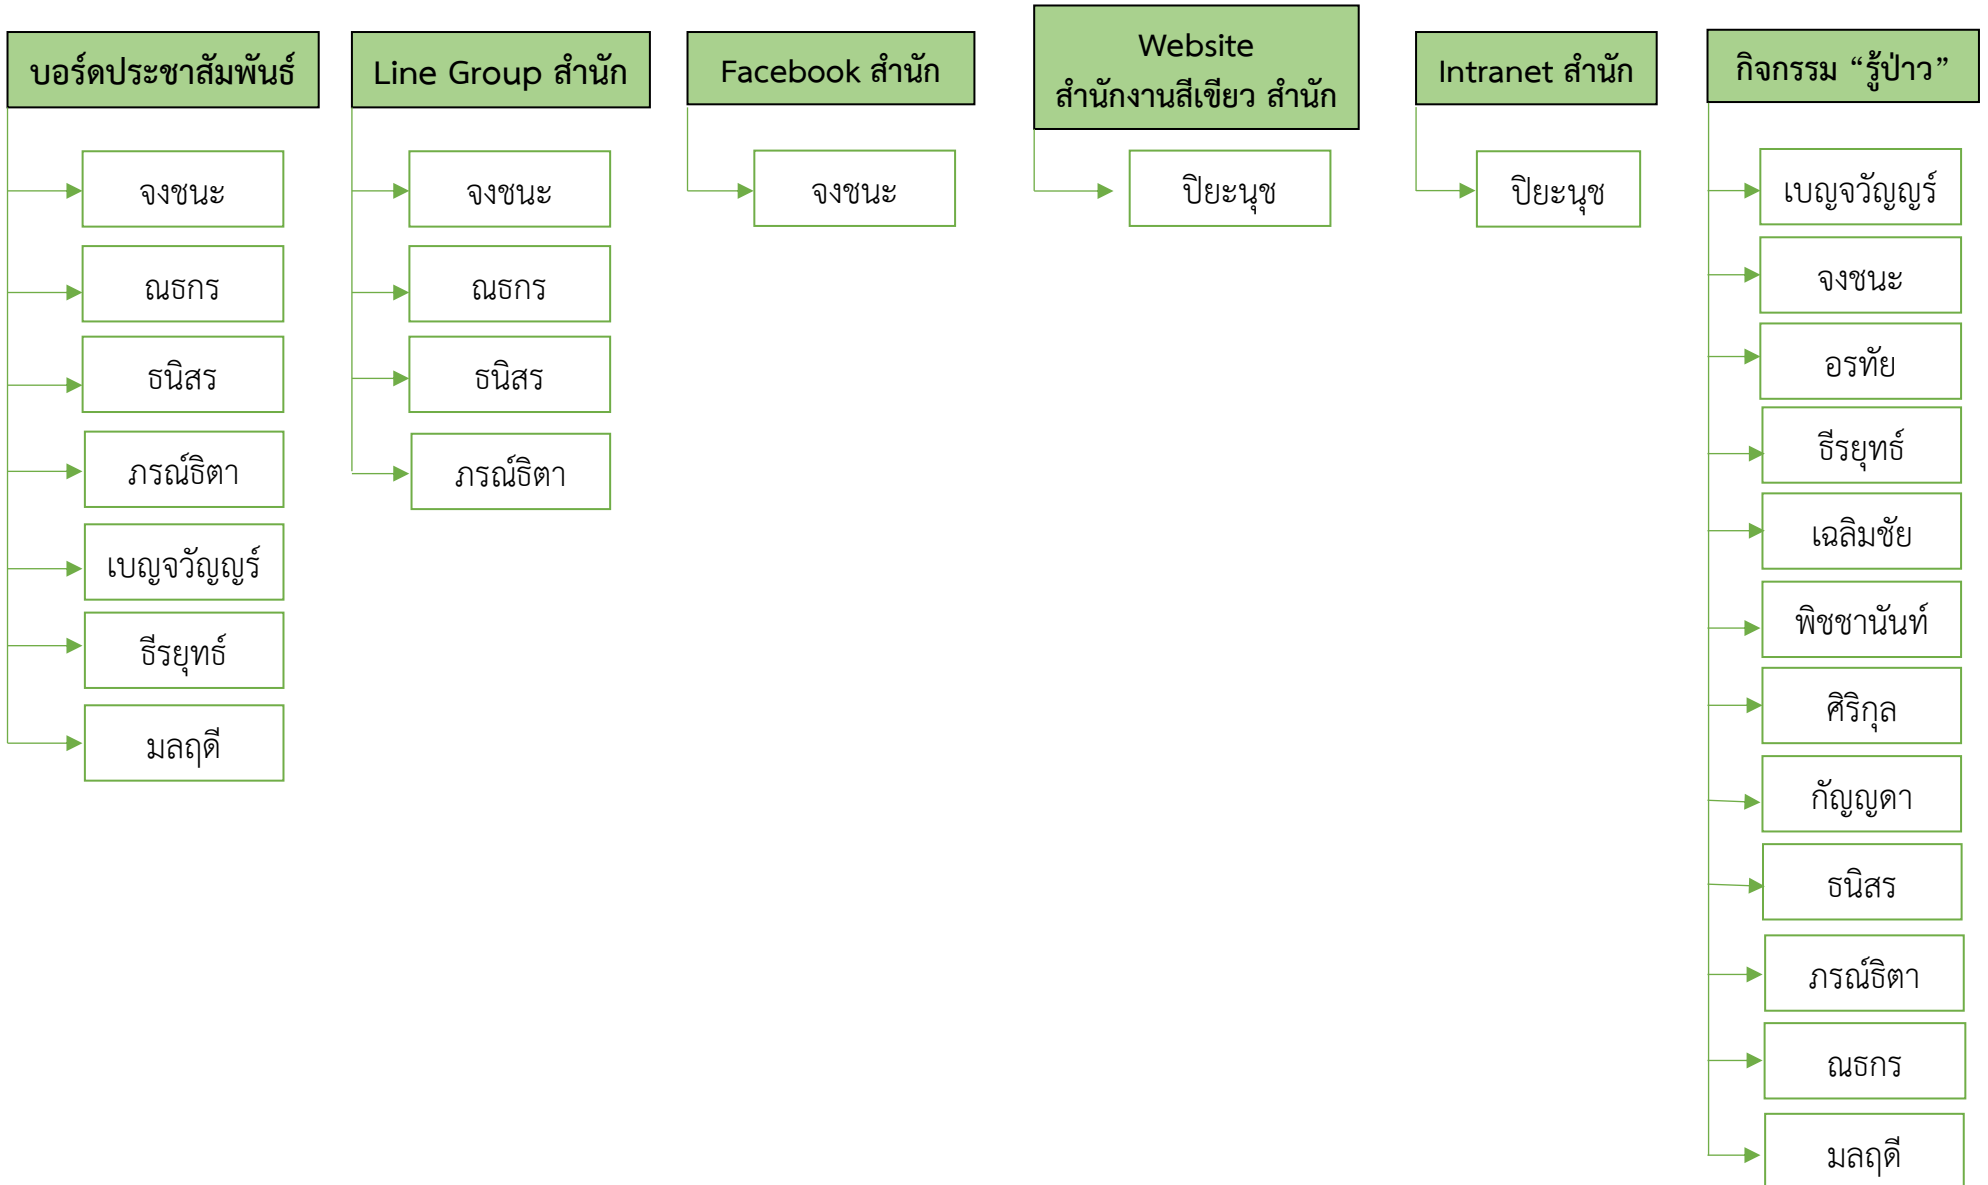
บอร์ดประชาสัมพันธ์

จงชนะ

ณธกร

ธนิสร

ภรณ์ธิตา

เบญจวัญญ์

ธีรยุทธ์

มลฤดี

Line Group สำนัก

จงชนะ

ณธกร

ธนิสร

ภรณ์ธิตา

Facebook สำนัก

จงชนะ

Website สำนักงานสีเขียว สำนัก

ปิยะนุช

Intranet สำนัก

ปิยะนุช

กิจกรรม “รู้ป่าว”

เบญจวัญญ์

จงชนะ

อรทัย

ธีรยุทธ์

เฉลิมชัย

พิชชานันท์

ศิริกุล

กัญญดา

ธนิสร

ภรณ์ธิตา

ณธกร

มลฤดี